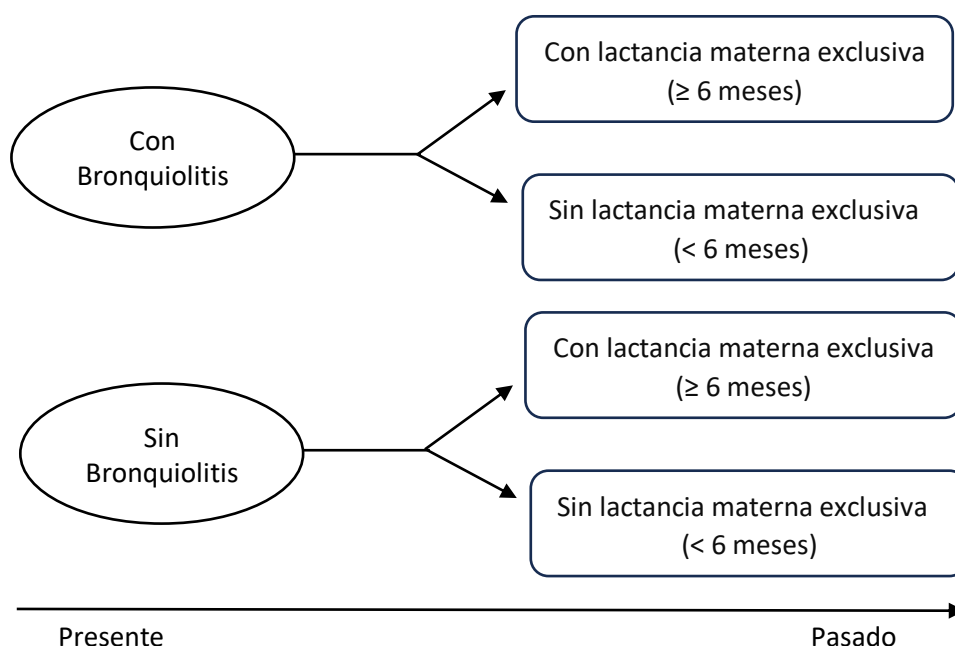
Con Bronquiolitis

Con lactancia materna exclusiva ($\geq$ 6 meses)

Sin lactancia materna exclusiva (< 6 meses)

Sin Bronquiolitis

Con lactancia materna exclusiva ($\geq$ 6 meses)

Sin lactancia materna exclusiva (< 6 meses)

Presente

Pasado